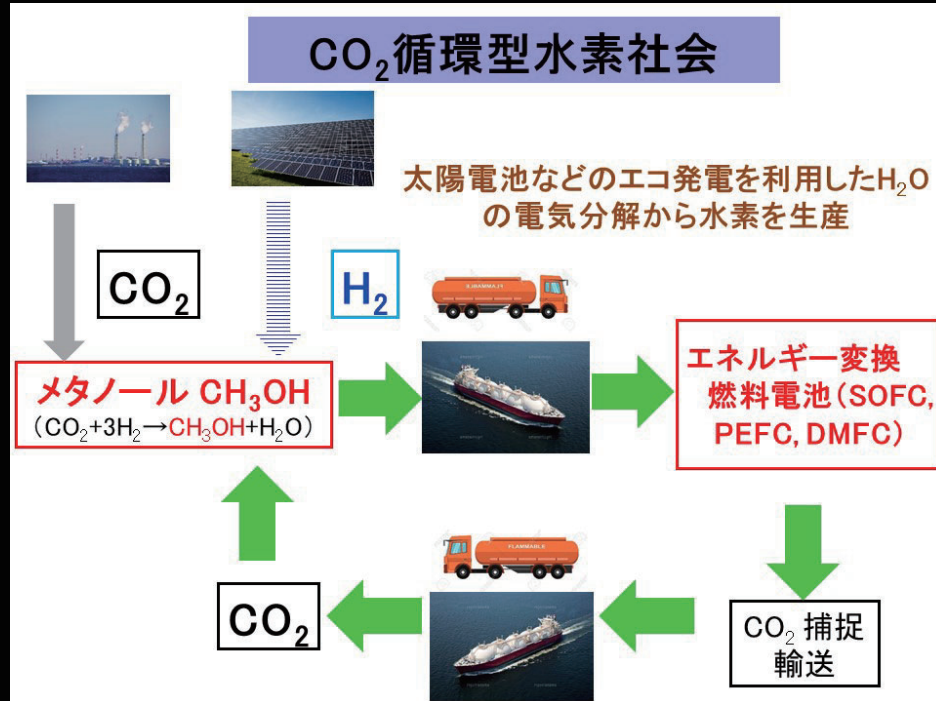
$CO_2$循環型水素社会

太陽電池などのエコ発電を利用した$H_2O$の電気分解から水素を生産

$CO_2$

$H_2$

FLAMMABLE

メタノール $CH_3OH$
($CO_2+3H_2 \rightarrow CH_3OH+H_2O$)

エネルギー変換
燃料電池（SOFC, PEFC, DMFC）

FLAMMABLE

$CO_2$

$CO_2$ 捕捉
輸送